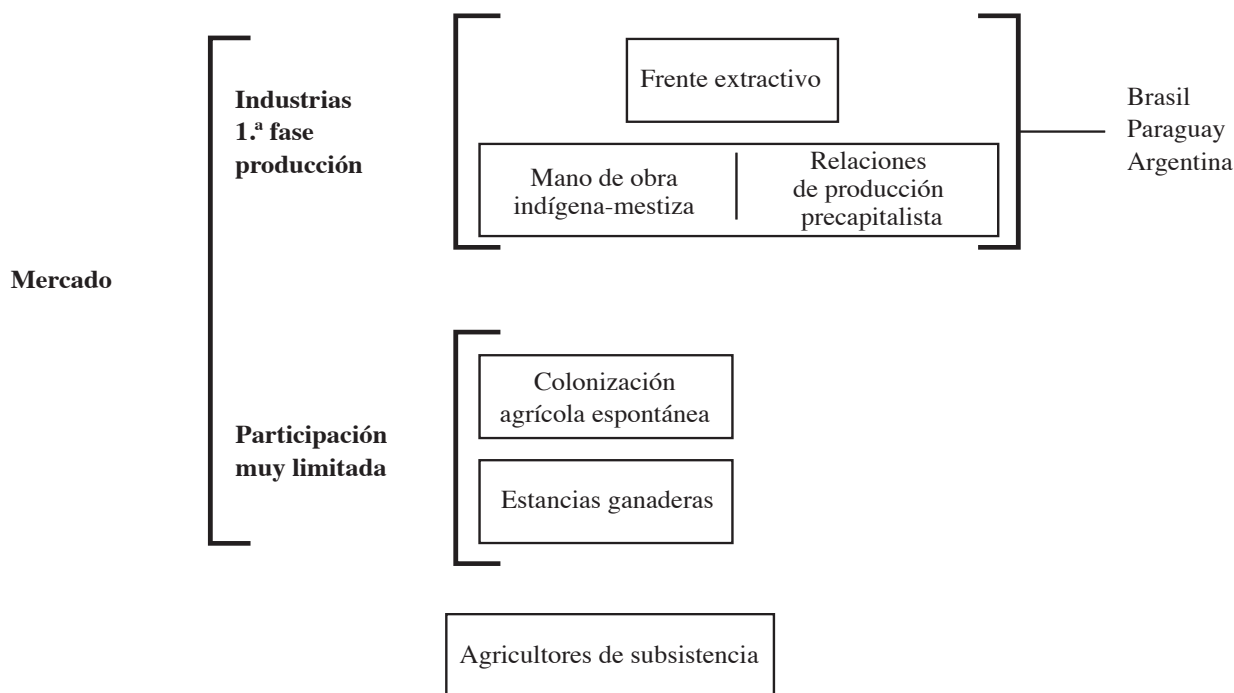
Mercado

Industrias 1.ª fase producción

Frente extractivo

Mano de obra indígena-mestiza

Relaciones de producción precapitalista

Brasil
Paraguay
Argentina

Participación muy limitada

Colonización agrícola espontánea

Estancias ganaderas

Agricultores de subsistencia